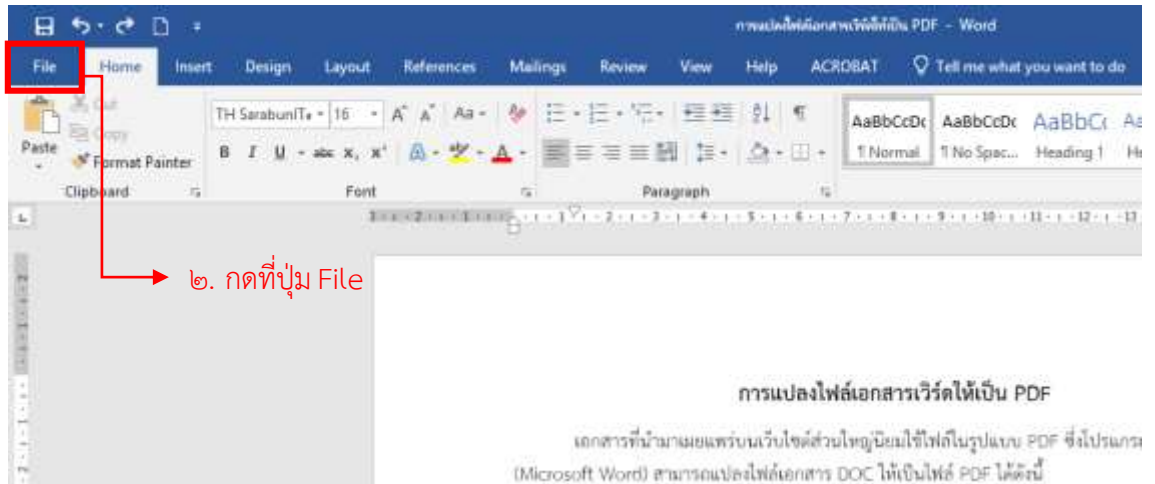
การแปลงไฟล์เอกสารเวิร์ดให้เป็น PDF - Word

File Home Insert Design Layout References Mailings Review View Help ACROBAT Tell me what you want to do

Cut
Copy
Paste
Format Painter
Clipboard

TH SarabunIT๙ 16
Font

Paragraph

AaBbCcDc ¶ Normal
AaBbCcDc ¶ No Spac...
AaBbC Heading 1

๒. กดที่ปุ่ม File

การแปลงไฟล์เอกสารเวิร์ดให้เป็น PDF

เอกสารที่นำมาเผยแพร่บนเว็บไซต์ส่วนใหญ่นิยมใช้ไฟล์ในรูปแบบ PDF ซึ่งโปรแกรม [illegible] (Microsoft Word) สามารถแปลงไฟล์เอกสาร DOC ให้เป็นไฟล์ PDF ได้ดังนี้